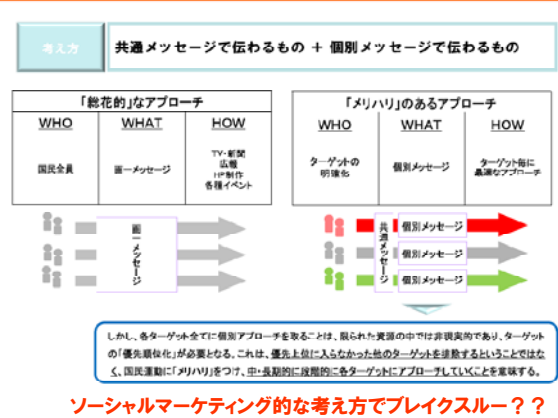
考え方

共通メッセージで伝わるもの ＋ 個別メッセージで伝わるもの

「総花的」なアプローチ

| WHO | WHAT | HOW |
|---|---|---|
| 国民全員 | 画一メッセージ | TV・新聞 広報 HP制作 各種イベント |

画一メッセージ

「メリハリ」のあるアプローチ

| WHO | WHAT | HOW |
|---|---|---|
| ターゲットの明確化 | 個別メッセージ | ターゲット毎に最適なアプローチ |

共通メッセージ

個別メッセージ

個別メッセージ

個別メッセージ

しかし、各ターゲット全てに個別アプローチを取ることは、限られた資源の中では非現実的であり、ターゲットの「優先順位化」が必要となる。これは、優先上位に入らなかった他のターゲットを排除するということではなく、国民運動に「メリハリ」をつけ、中・長期的に段階的に各ターゲットにアプローチしていくことを意味する。

ソーシャルマーケティング的な考え方でブレイクスルー？？